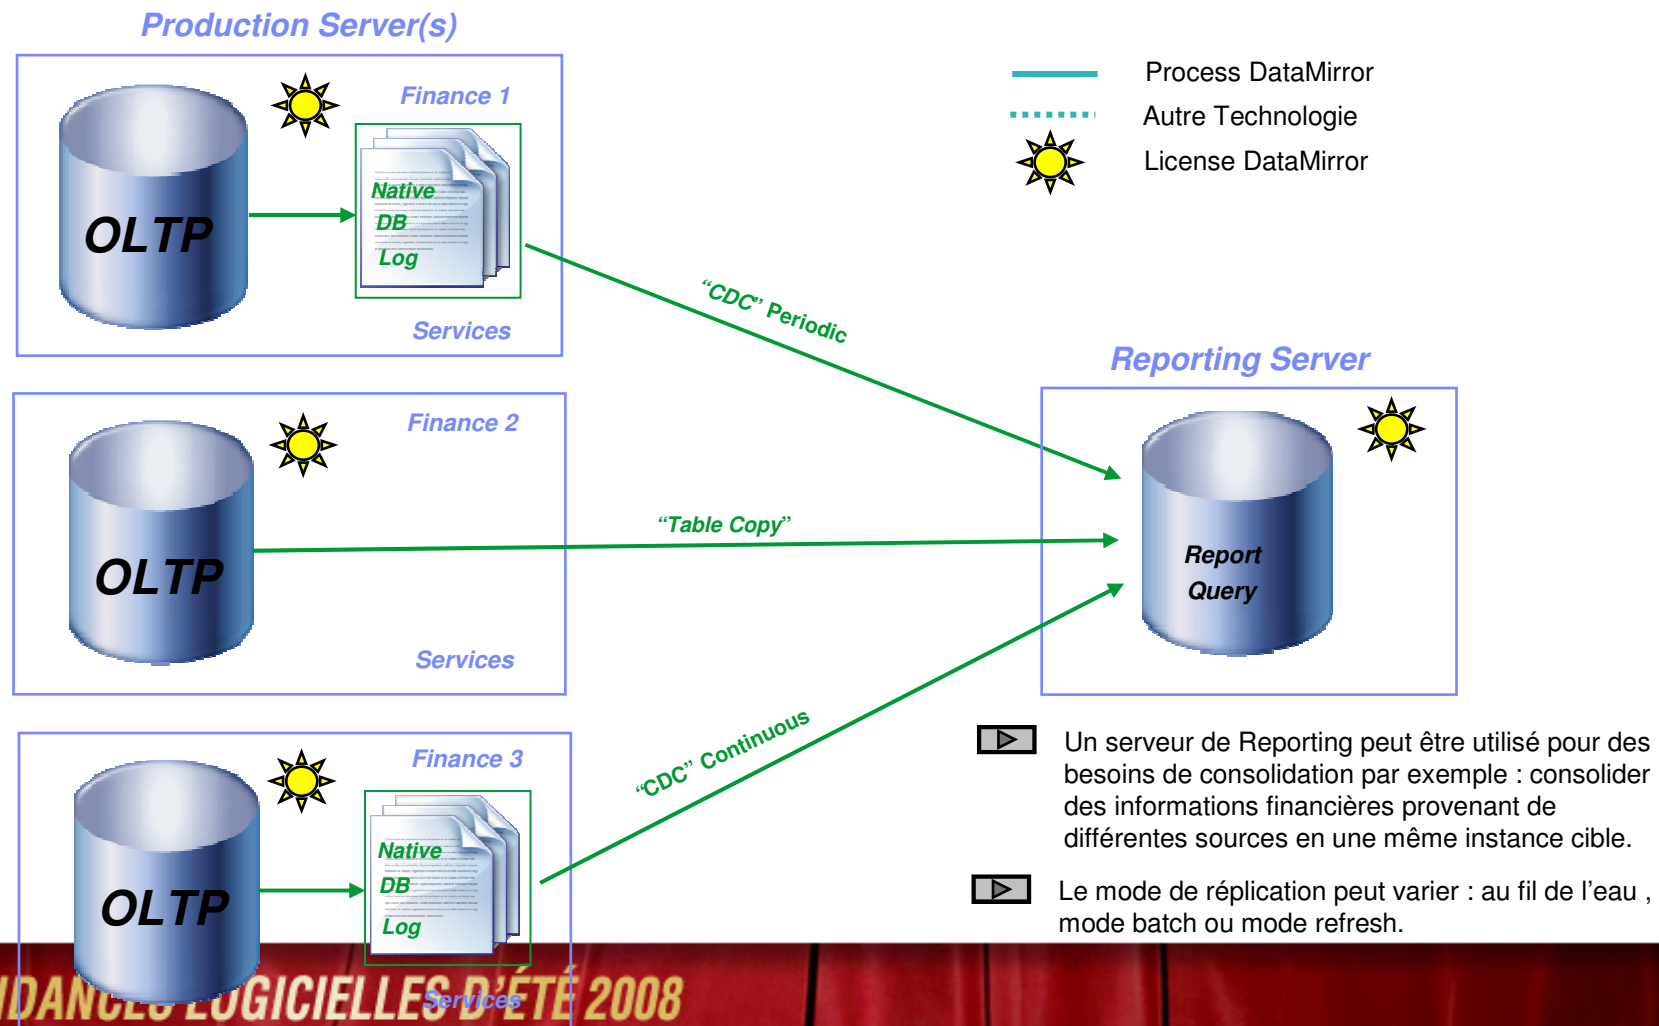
Production Server(s)

Finance 1

OLTP

Native
DB
Log

Services

Process DataMirror
Autre Technologie
License DataMirror

"CDC" Periodic

Reporting Server

Finance 2

OLTP

"Table Copy"

Report
Query

Services

Finance 3

OLTP

Native
DB
Log

"CDC" Continuous

Un serveur de Reporting peut être utilisé pour des besoins de consolidation par exemple : consolider des informations financières provenant de différentes sources en une même instance cible.

Le mode de réplication peut varier : au fil de l'eau , mode batch ou mode refresh.

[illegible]DANC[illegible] LOGICIELLES D'ÉTÉ 2008

Services